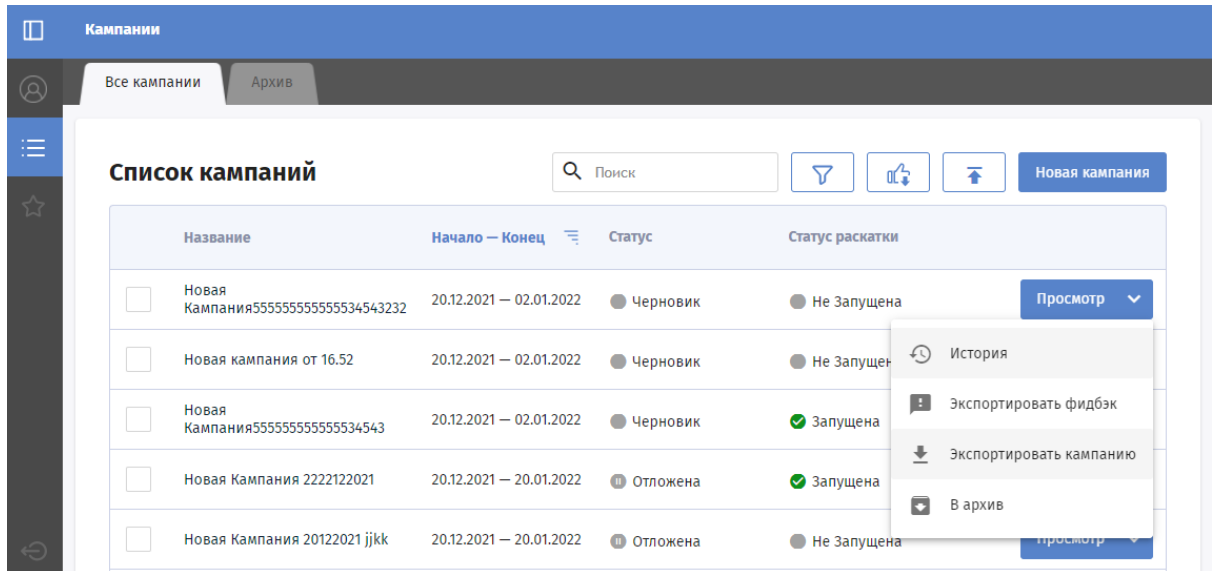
Кампании

Все кампании | Архив

Список кампаний

Поиск

Новая кампания

| | Название | Начало — Конец | Статус | Статус раскатки | |
|---|---|---|---|---|---|
| | Новая Кампания5555555555534543232 | 20.12.2021 — 02.01.2022 | Черновик | Не Запущена | Просмотр |
| | Новая кампания от 16.52 | 20.12.2021 — 02.01.2022 | Черновик | Не Запущен | |
| | Новая Кампания5555555555534543 | 20.12.2021 — 02.01.2022 | Черновик | Запущена | |
| | Новая Кампания 2222122021 | 20.12.2021 — 20.01.2022 | Отложена | Запущена | |
| | Новая Кампания 20122021 jjkk | 20.12.2021 — 20.01.2022 | Отложена | Не Запущена | Просмотр |

История
Экспортировать фидбэк
Экспортировать кампанию
В архив